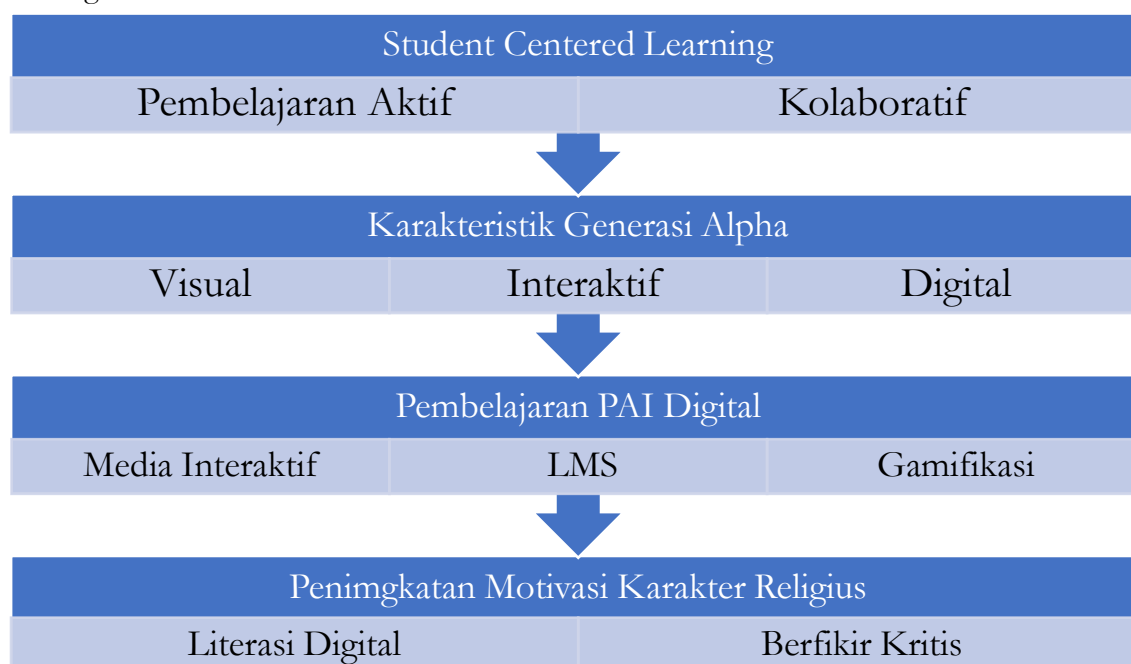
Student Centered Learning

Pembelajaran Aktif | Kolaboratif

Karakteristik Generasi Alpha

Visual | Interaktif | Digital

Pembelajaran PAI Digital

Media Interaktif | LMS | Gamifikasi

Penimgkatan Motivasi Karakter Religius

Literasi Digital | Berfikir Kritis